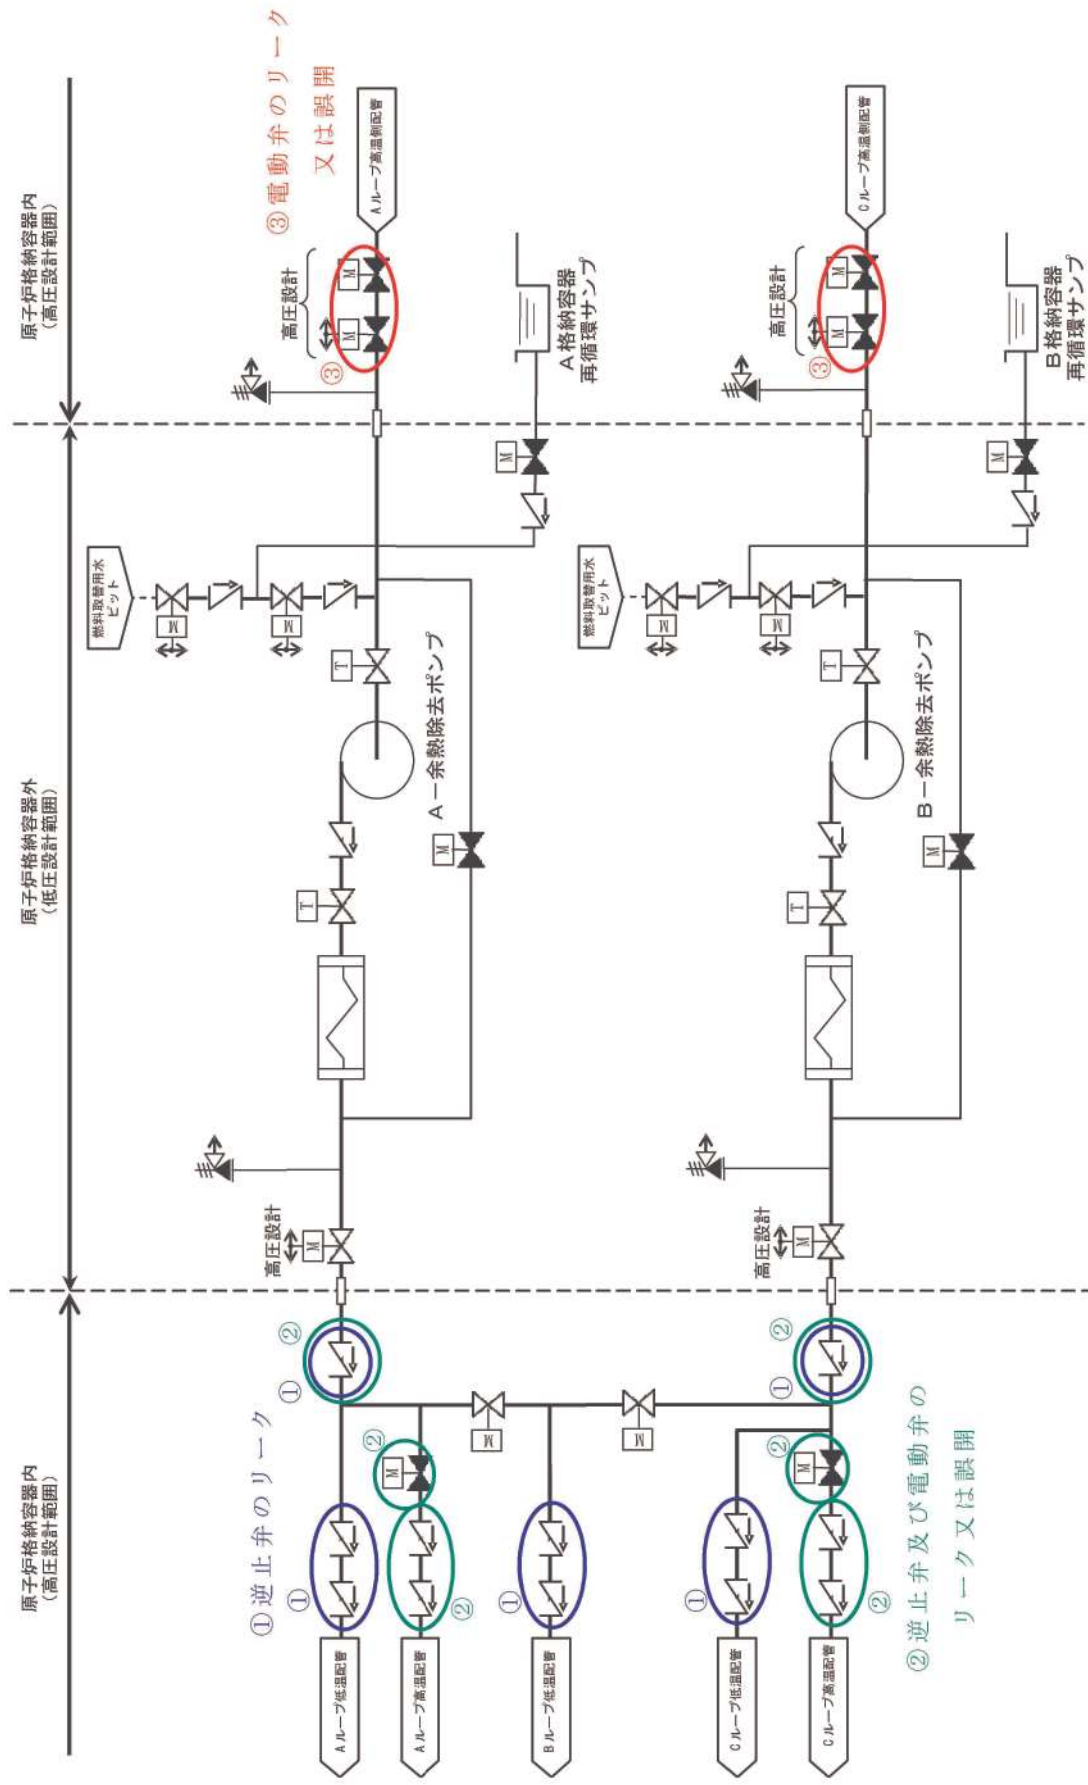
原子炉格納容器内
（高圧設計範囲）

③電動弁のリーク
又は誤開

Aループ高温側配管

高圧設計

M

M

③

A格納容器
再循環サンプ

Cループ高温側配管

高圧設計

M

M

③

B格納容器
再循環サンプ

原子炉格納容器外
（低圧設計範囲）

M

M

燃料取替用水ピット

M

M

T

A－余熱除去ポンプ

M

T

燃料取替用水ピット

M

M

T

B－余熱除去ポンプ

M

T

M

M

M

M

高圧設計

高圧設計

原子炉格納容器内
（高圧設計範囲）

①逆止弁のリーク

②逆止弁及び電動弁の
リーク又は誤開

①

②

②

①

①

②

①

②

①

②

②

①

M

M

M

M

Aループ低温配管

Aループ高温配管

Bループ低温配管

Cループ低温配管

Cループ高温配管